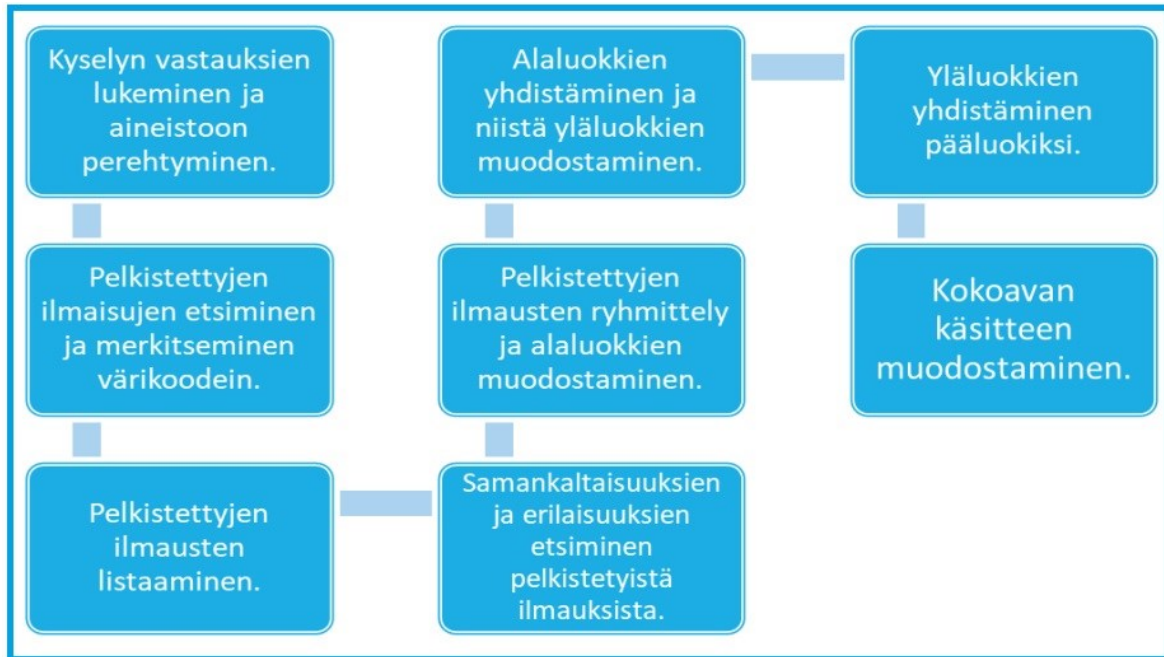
Kyselyn vastauksien lukeminen ja aineistoon perehtyminen.

Pelkistettyjen ilmaisujen etsiminen ja merkitseminen värikoodein.

Pelkistettyjen ilmausten listaaminen.

Samankaltaisuuksien ja erilaisuuksien etsiminen pelkistetyistä ilmauksista.

Pelkistettyjen ilmausten ryhmittely ja alaluokkien muodostaminen.

Alaluokkien yhdistäminen ja niistä yläluokkien muodostaminen.

Yläluokkien yhdistäminen pääluokiksi.

Kokoavan käsitteen muodostaminen.